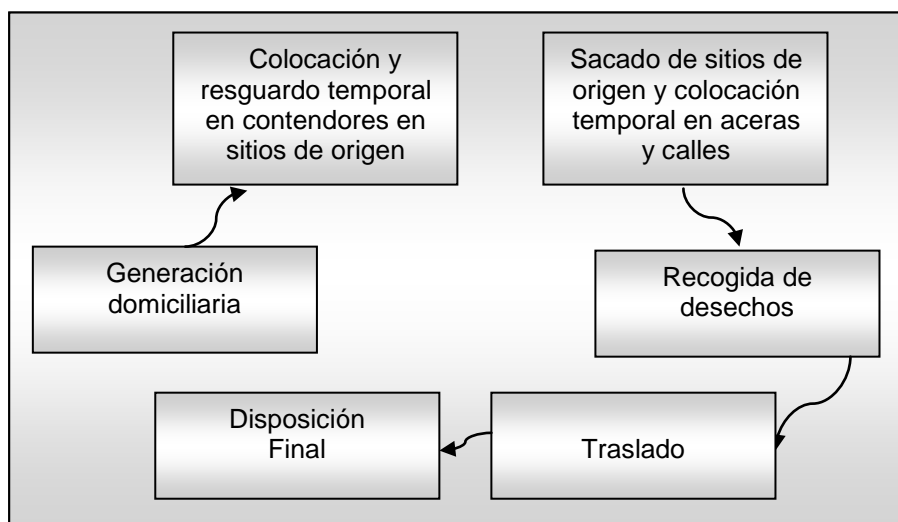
Colocación y resguardo temporal en contendores en sitios de origen

Sacado de sitios de origen y colocación temporal en aceras y calles

Generación domiciliaria

Recogida de desechos

Disposición Final

Traslado